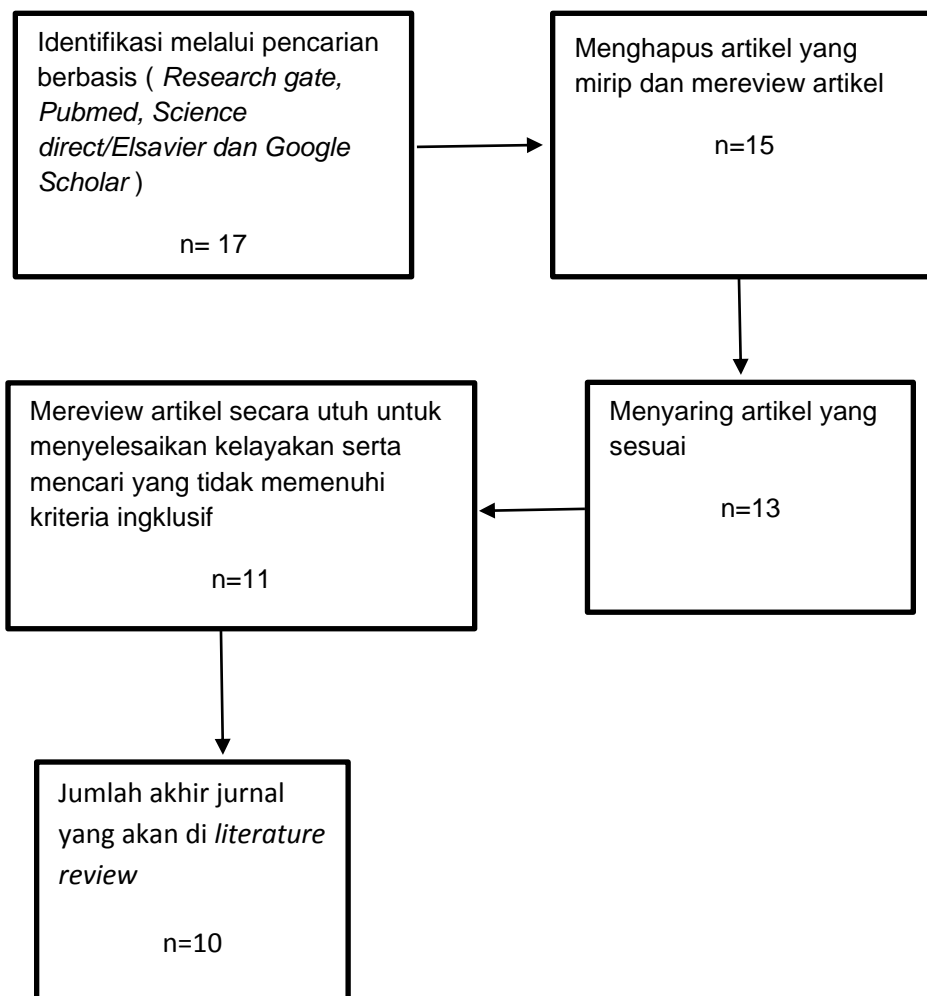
Identifikasi melalui pencarian berbasis ( Research gate, Pubmed, Science direct/Elsavier dan Google Scholar )

n= 17

Menghapus artikel yang mirip dan mereview artikel

n=15

Menyaring artikel yang sesuai

n=13

Mereview artikel secara utuh untuk menyelesaikan kelayakan serta mencari yang tidak memenuhi kriteria ingklusif

n=11

Jumlah akhir jurnal yang akan di literature review

n=10